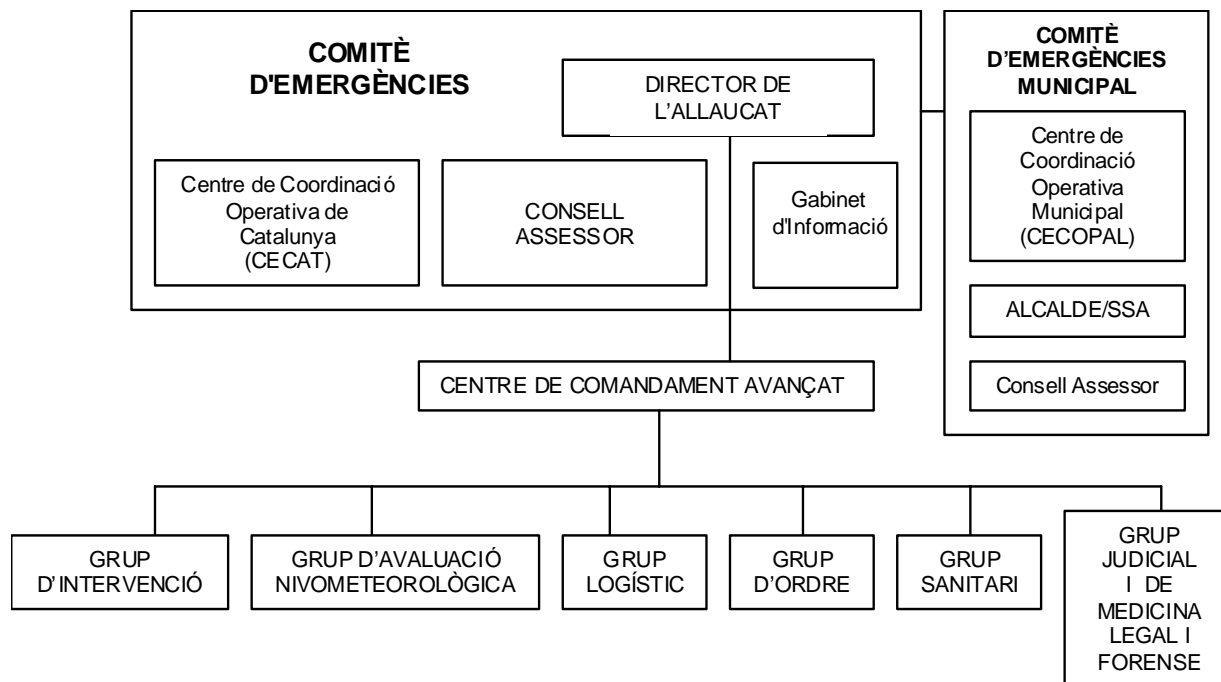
COMITÈ D'EMERGÈNCIES

DIRECTOR DE L'ALLAUCAT

Centre de Coordinació Operativa de Catalunya (CECAT)

CONSELL ASSESSOR

Gabinet d'Informació

COMITÈ D'EMERGÈNCIES MUNICIPAL

Centre de Coordinació Operativa Municipal (CECOPAL)

ALCALDE/SSA

Consell Assessor

CENTRE DE COMANDAMENT AVANÇAT

GRUP D'INTERVENCIÓ

GRUP D'AVALUACIÓ NIVOMETEOROLÒGICA

GRUP LOGÍSTIC

GRUP D'ORDRE

GRUP SANITARI

GRUP JUDICIAL I DE MEDICINA LEGAL I FORENSE